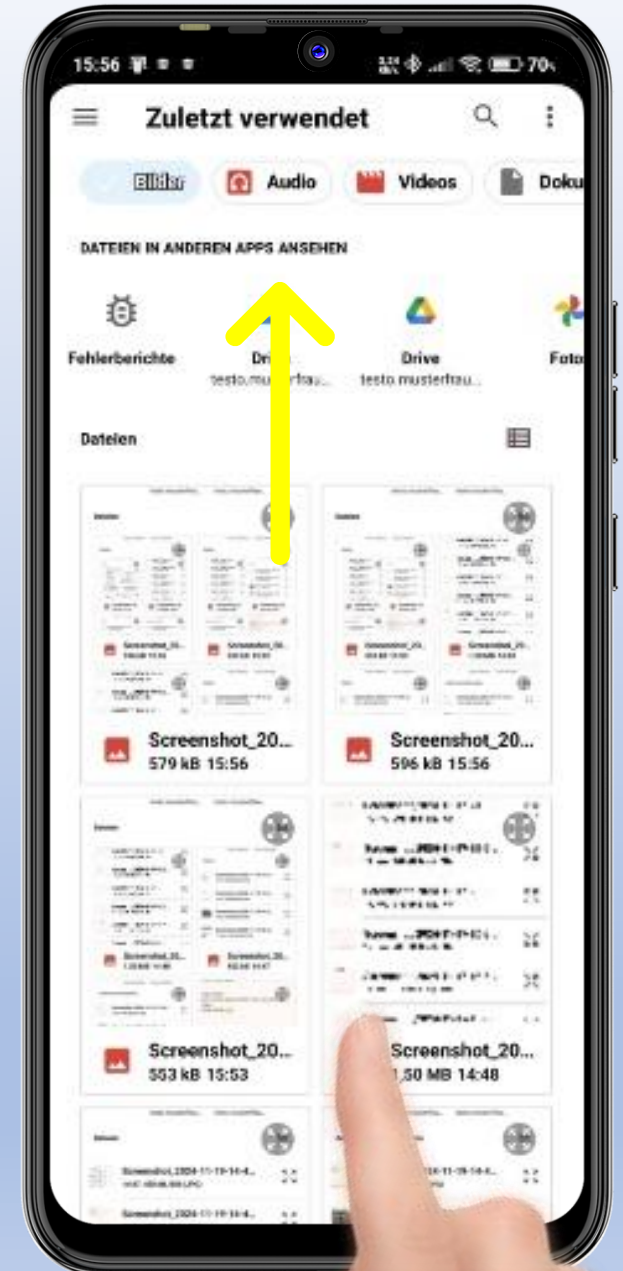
15:56

70

Zuletzt verwendet

Bilder

Audio

Videos

Doku

DATEIEN IN ANDEREN APPS ANSEHEN

Fehlerberichte

Drive
testo.musterfrau...

Drive
testo.musterfrau...

Foto

Dateien

Screenshot_20...
579 kB 15:56

Screenshot_20...
596 kB 15:56

Screenshot_20...
553 kB 15:53

Screenshot_20...
1,50 MB 14:48